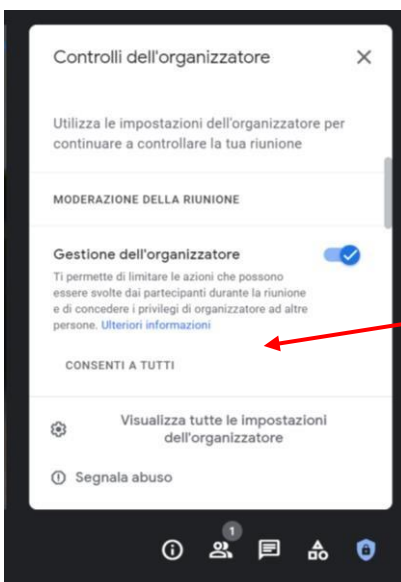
Controlli dell'organizzatore

Utilizza le impostazioni dell'organizzatore per continuare a controllare la tua riunione

MODERAZIONE DELLA RIUNIONE

Gestione dell'organizzatore

Ti permette di limitare le azioni che possono essere svolte dai partecipanti durante la riunione e di concedere i privilegi di organizzatore ad altre persone. Ulteriori informazioni

CONSENTI A TUTTI

Visualizza tutte le impostazioni dell'organizzatore

Segnala abuso

1